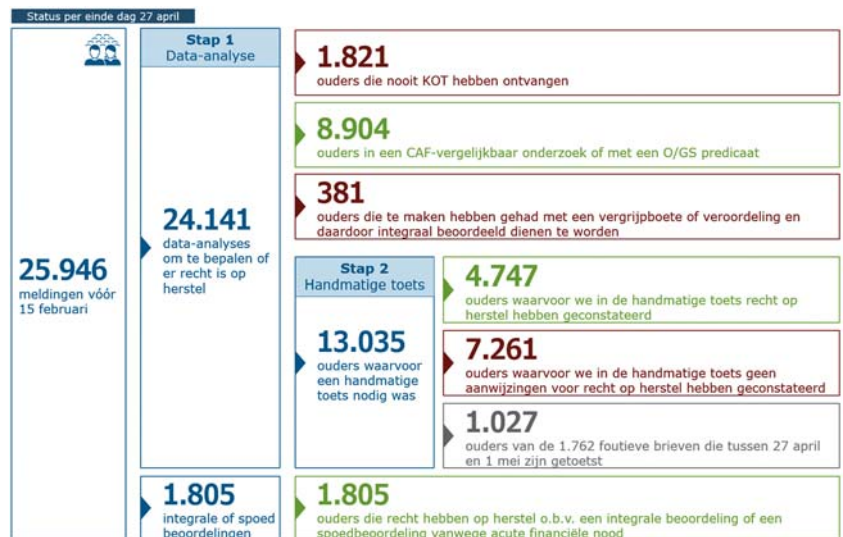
Status per einde dag 27 april

25.946
meldingen vóór 15 februari

Stap 1
Data-analyse

24.141
data-analyses om te bepalen of er recht is op herstel

1.821
ouders die nooit KOT hebben ontvangen

8.904
ouders in een CAF-vergelijkbaar onderzoek of met een O/GS predicaat

381
ouders die te maken hebben gehad met een vergrijpboete of veroordeling en daardoor integraal beoordeeld dienen te worden

Stap 2
Handmatige toets

13.035
ouders waarvoor een handmatige toets nodig was

4.747
ouders waarvoor we in de handmatige toets recht op herstel hebben geconstateerd

7.261
ouders waarvoor we in de handmatige toets geen aanwijzingen voor recht op herstel hebben geconstateerd

1.027
ouders van de 1.762 foutieve brieven die tussen 27 april en 1 mei zijn getoetst

1.805
integrale of spoed beoordelingen

1.805
ouders die recht hebben op herstel o.b.v. een integrale beoordeling of een spoedbeoordeling vanwege acute financiële nood